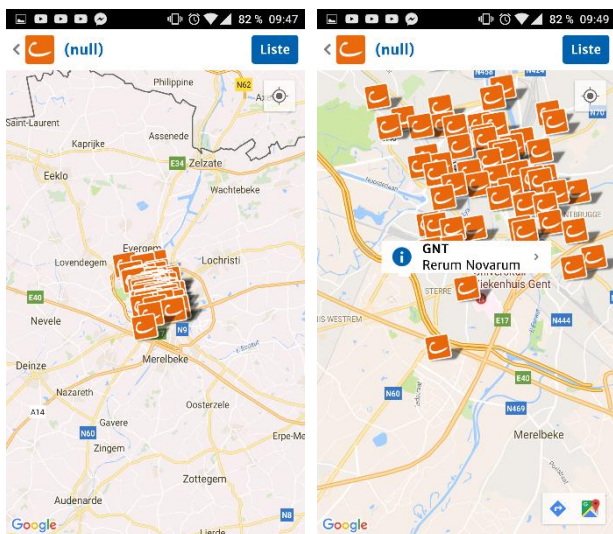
82 % 09:47

(null)

Liste

Philippine

N62

Saint-Laurent

Assenede

Kaprijke

E34

Zelzate

Eeklo

Wachtebeke

Evergem

Lovendegem

Lochristi

E40

Nevele

N9

Merelbeke

Deinze

Nazareth

A14

Oosterzele

Gavere

N60

Erpe-Me

Zingem

Zottegem

Audenarde

N8

Google

82 % 09:49

(null)

Liste

N458

GNT

Rerum Novarum

STERRE

E17

N444

IS-WESTREM

E40

N60

N469

Merelbeke

Google